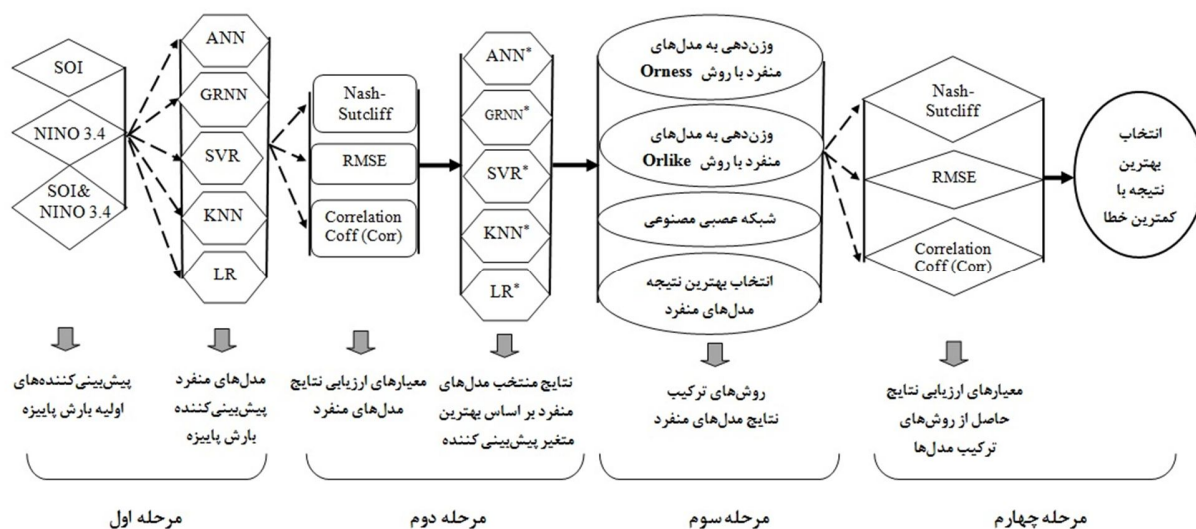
SOI
NINO 3.4
SOI& NINO 3.4

ANN
GRNN
SVR
KNN
LR

Nash-Sutcliff
RMSE
Correlation Coff (Corr)

ANN*
GRNN*
SVR*
KNN*
LR*

وزن‌دهی به مدل‌های منفرد با روش Orness
وزن‌دهی به مدل‌های منفرد با روش Orlike
شبکه عصبی مصنوعی
انتخاب بهترین نتیجه مدل‌های منفرد

Nash-Sutcliff
RMSE
Correlation Coff (Corr)

انتخاب بهترین نتیجه با کمترین خطا

پیش‌بینی‌کننده‌های اولیه بارش پاییزه

مدل‌های منفرد پیش‌بینی‌کننده بارش پاییزه

معیارهای ارزیابی نتایج مدل‌های منفرد

نتایج منتخب مدل‌های منفرد بر اساس بهترین متغیر پیش‌بینی کننده

روش‌های ترکیب نتایج مدل‌های منفرد

معیارهای ارزیابی نتایج حاصل از روش‌های ترکیب مدل‌ها

مرحله اول

مرحله دوم

مرحله سوم

مرحله چهارم